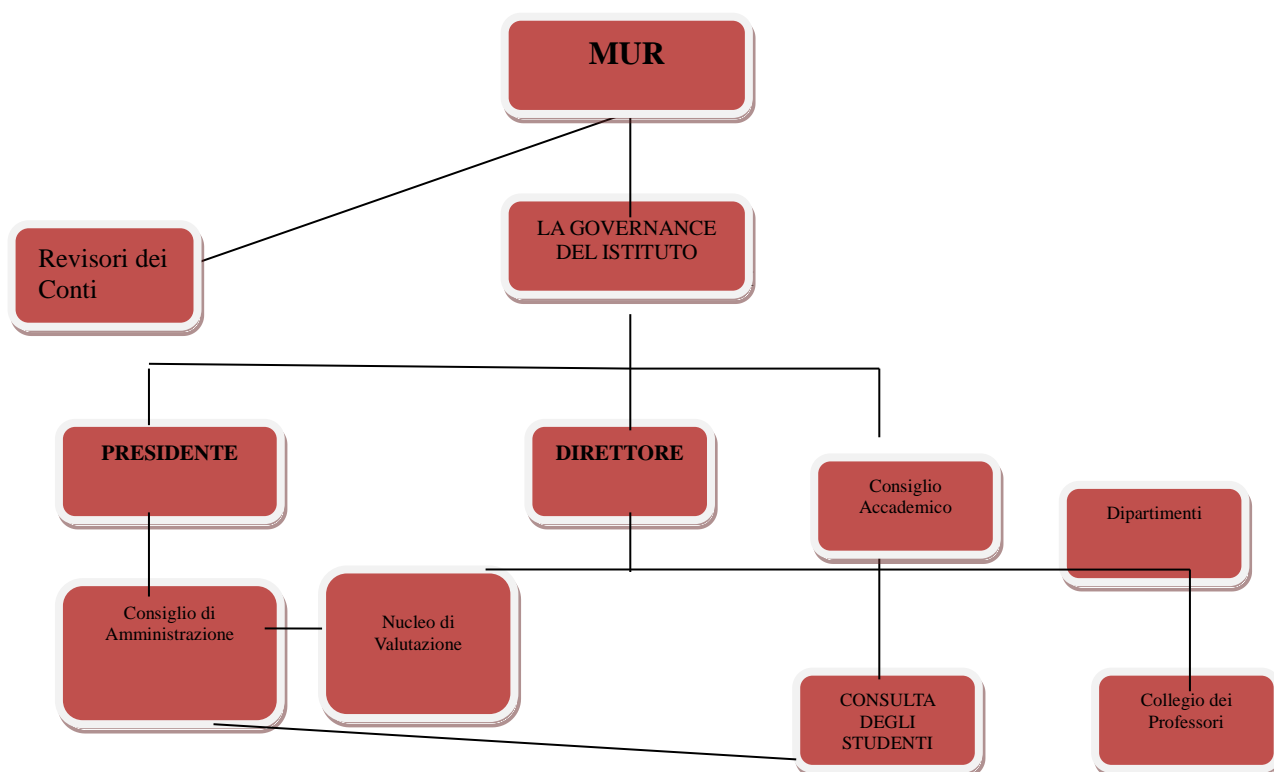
MUR

LA GOVERNANCE DEL ISTITUTO

Revisori dei Conti

PRESIDENTE

DIRETTORE

Consiglio Accademico

Dipartimenti

Consiglio di Amministrazione

Nucleo di Valutazione

CONSULTA DEGLI STUDENTI

Collegio dei Professori